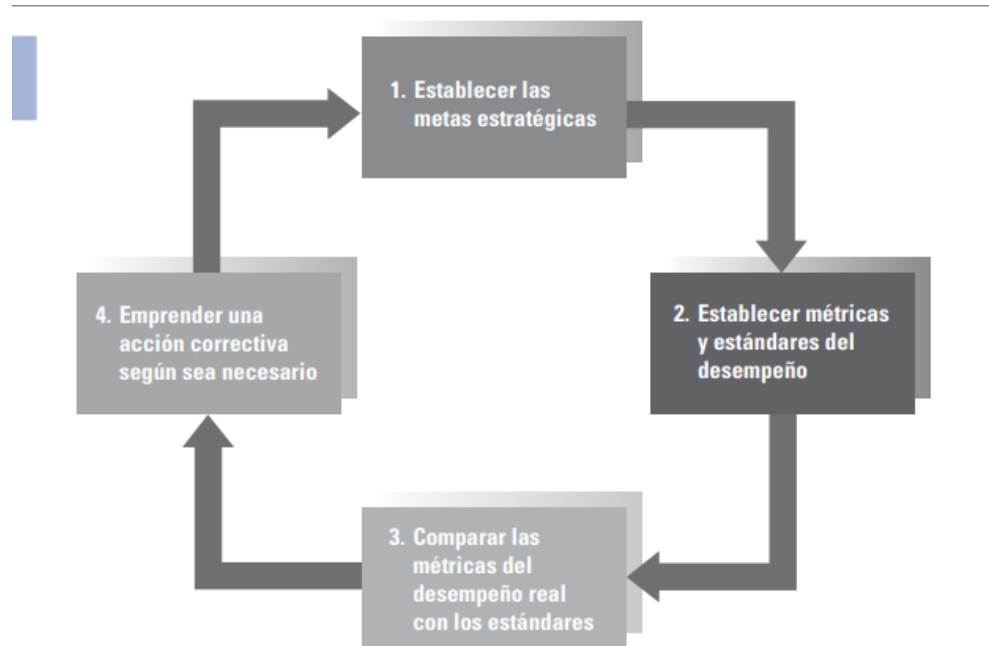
1. Establecer las metas estratégicas

2. Establecer métricas y estándares del desempeño

3. Comparar las métricas del desempeño real con los estándares

4. Emprender una acción correctiva según sea necesario